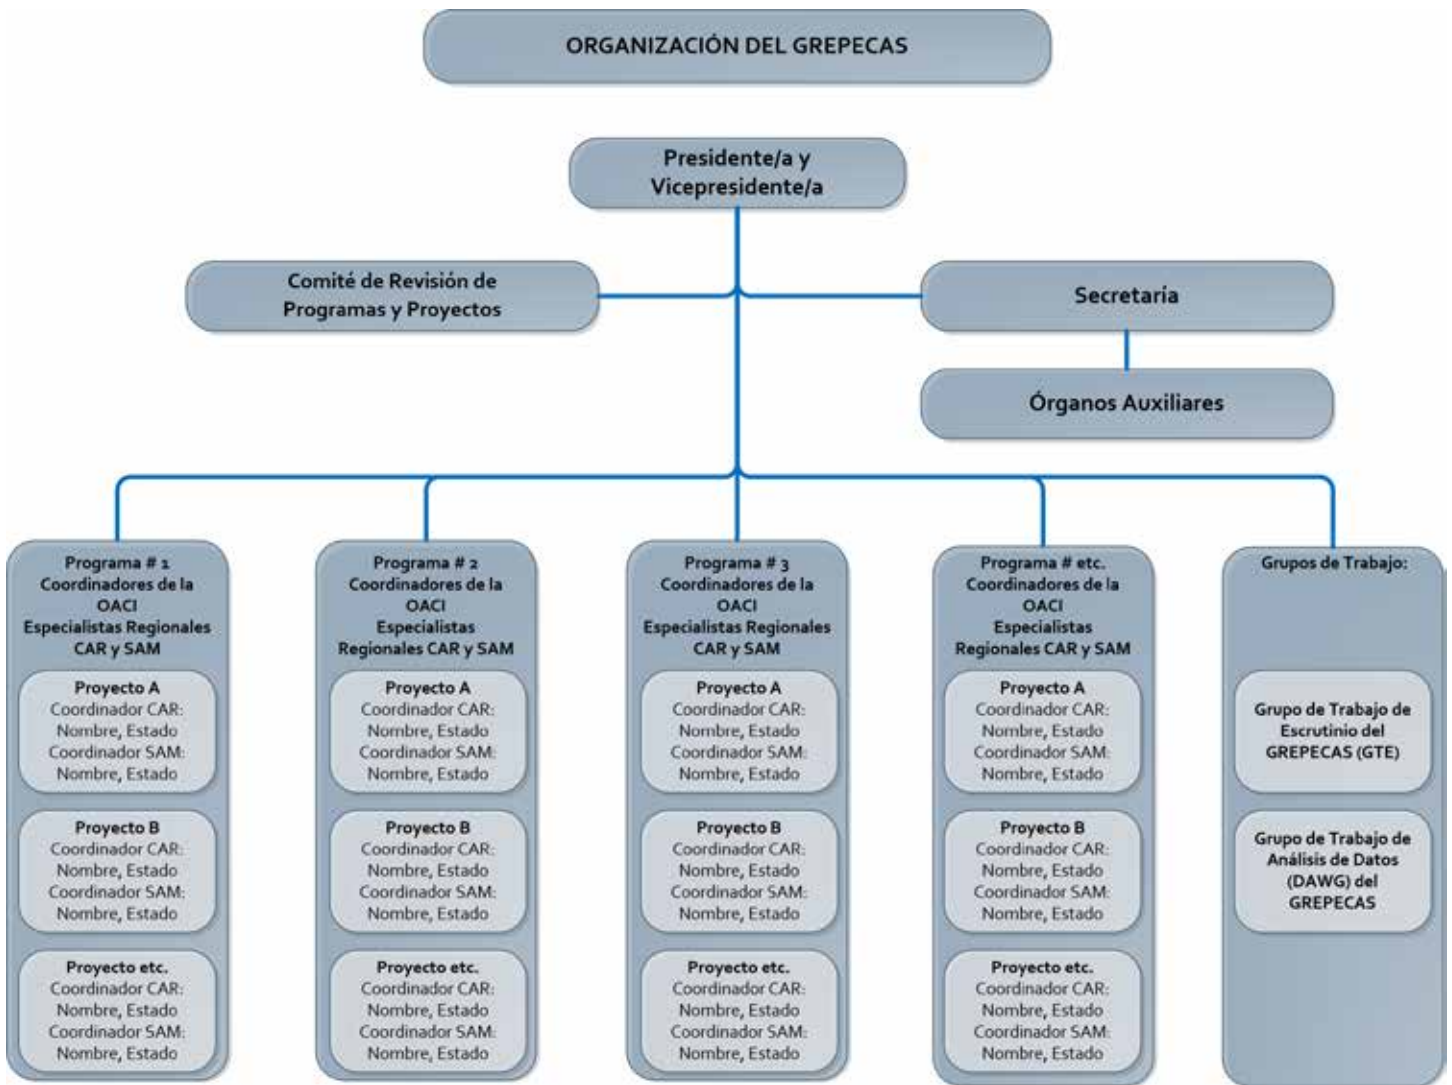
ORGANIZACIÓN DEL GREPECAS

Presidente/a y Vicepresidente/a

Comité de Revisión de Programas y Proyectos

Secretaría

Órganos Auxiliares

Programa # 1
Coordinadores de la OACI
Especialistas Regionales CAR y SAM

Proyecto A
Coordinador CAR: Nombre, Estado
Coordinador SAM: Nombre, Estado

Proyecto B
Coordinador CAR: Nombre, Estado
Coordinador SAM: Nombre, Estado

Proyecto etc.
Coordinador CAR: Nombre, Estado
Coordinador SAM: Nombre, Estado

Programa # 2
Coordinadores de la OACI
Especialistas Regionales CAR y SAM

Proyecto A
Coordinador CAR: Nombre, Estado
Coordinador SAM: Nombre, Estado

Proyecto B
Coordinador CAR: Nombre, Estado
Coordinador SAM: Nombre, Estado

Proyecto etc.
Coordinador CAR: Nombre, Estado
Coordinador SAM: Nombre, Estado

Programa # 3
Coordinadores de la OACI
Especialistas Regionales CAR y SAM

Proyecto A
Coordinador CAR: Nombre, Estado
Coordinador SAM: Nombre, Estado

Proyecto B
Coordinador CAR: Nombre, Estado
Coordinador SAM: Nombre, Estado

Proyecto etc.
Coordinador CAR: Nombre, Estado
Coordinador SAM: Nombre, Estado

Programa # etc.
Coordinadores de la OACI
Especialistas Regionales CAR y SAM

Proyecto A
Coordinador CAR: Nombre, Estado
Coordinador SAM: Nombre, Estado

Proyecto B
Coordinador CAR: Nombre, Estado
Coordinador SAM: Nombre, Estado

Proyecto etc.
Coordinador CAR: Nombre, Estado
Coordinador SAM: Nombre, Estado

Grupos de Trabajo:

Grupo de Trabajo de Escrutinio del GREPECAS (GTE)

Grupo de Trabajo de Análisis de Datos (DAWG) del GREPECAS